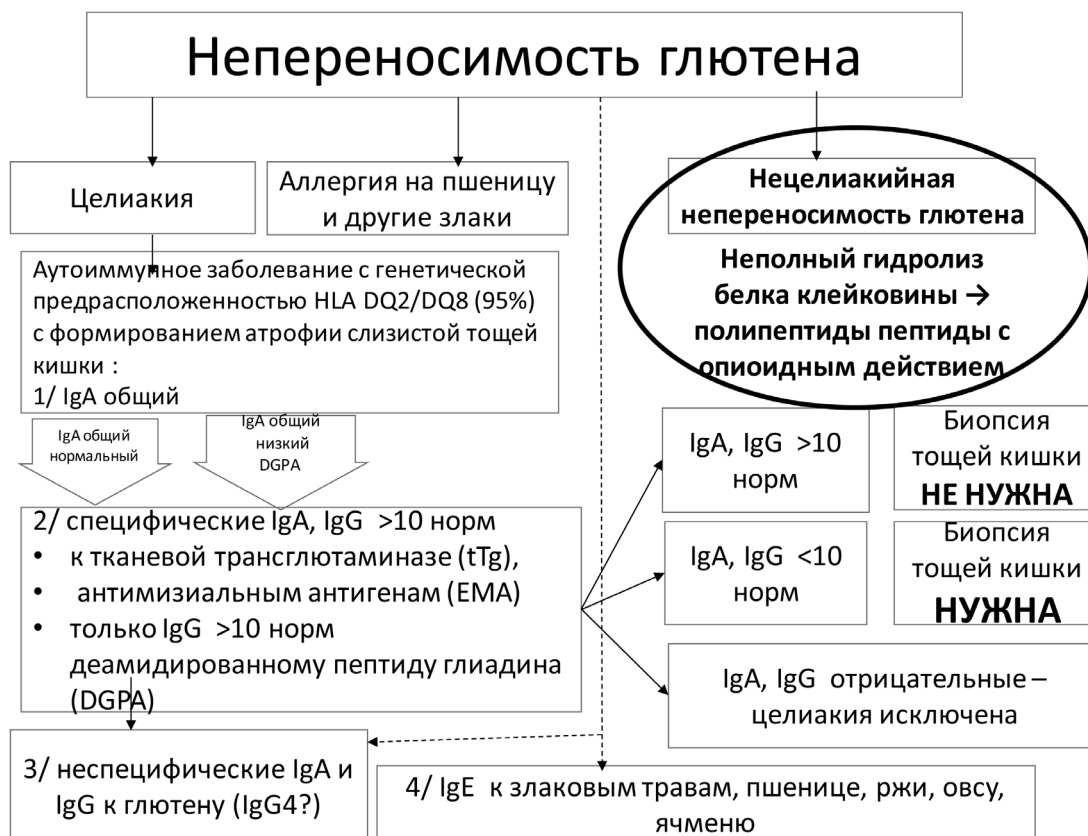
Непереносимость глютена

Целиакия

Аллергия на пшеницу и другие злаки

Нецелиакийная непереносимость глютена

Неполный гидролиз белка клейковины → полипептиды пептиды с опиоидным действием

Аутоиммунное заболевание с генетической предрасположенностью HLA DQ2/DQ8 (95%) с формированием атрофии слизистой тощей кишки :
1/ IgA общий

IgA общий нормальный

IgA общий низкий DGPA

2/ специфические IgA, IgG >10 норм
• к тканевой трансглютаминазе (tTg),
• антимизиальным антигенам (EMA)
• только IgG >10 норм деамидированному пептиду глиадина (DGPA)

IgA, IgG >10 норм

Биопсия тощей кишки НЕ НУЖНА

IgA, IgG <10 норм

Биопсия тощей кишки НУЖНА

IgA, IgG отрицательные – целиакия исключена

3/ неспецифические IgA и IgG к глютену (IgG4?)

4/ IgE к злаковым травам, пшенице, ржи, овсу, ячменю